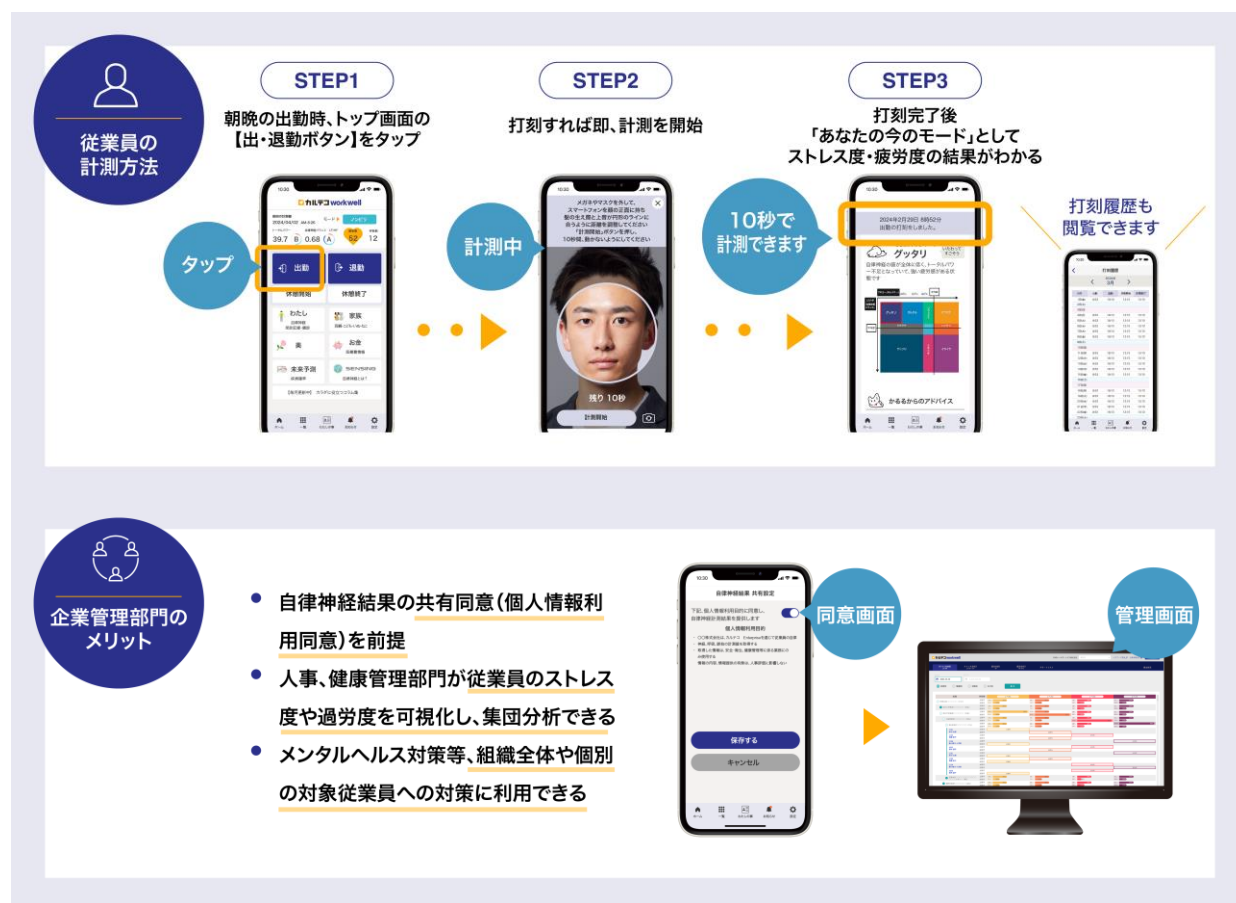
従業員の計測方法

STEP1

朝晩の出勤時、トップ画面の【出・退勤ボタン】をタップ

タップ

カルテコ workwell

39.7 B 0.68 A 52 12

出勤

退勤

休憩開始

休憩終了

わたし

家族

美

お金

未来予測

STEP2

打刻すれば即、計測を開始

計測中

メガネやマスクを外して、スマートフォンを顔の正面に持ち、顔の全体と両目が円形のラインに合うように距離を調整してください「計測開始」ボタンを押し、10秒間、動かないようにしてください

残り 10秒

計測開始

10秒で計測できます

STEP3

打刻完了後「あなたの今のモード」としてストレス度・疲労度の結果がわかる

2024年2月28日 8時52分 出勤の打刻をしました。

グッタリ

かるるからのアドバイス

打刻履歴も閲覧できます

打刻履歴

企業管理部門のメリット

自律神経結果の共有同意(個人情報利用同意)を前提

人事、健康管理部門が従業員のストレス度や過労度を可視化し、集団分析できる

メンタルヘルス対策等、組織全体や個別の対象従業員への対策に利用できる

自律神経結果 共有設定

同意画面

保存する

キャンセル

管理画面